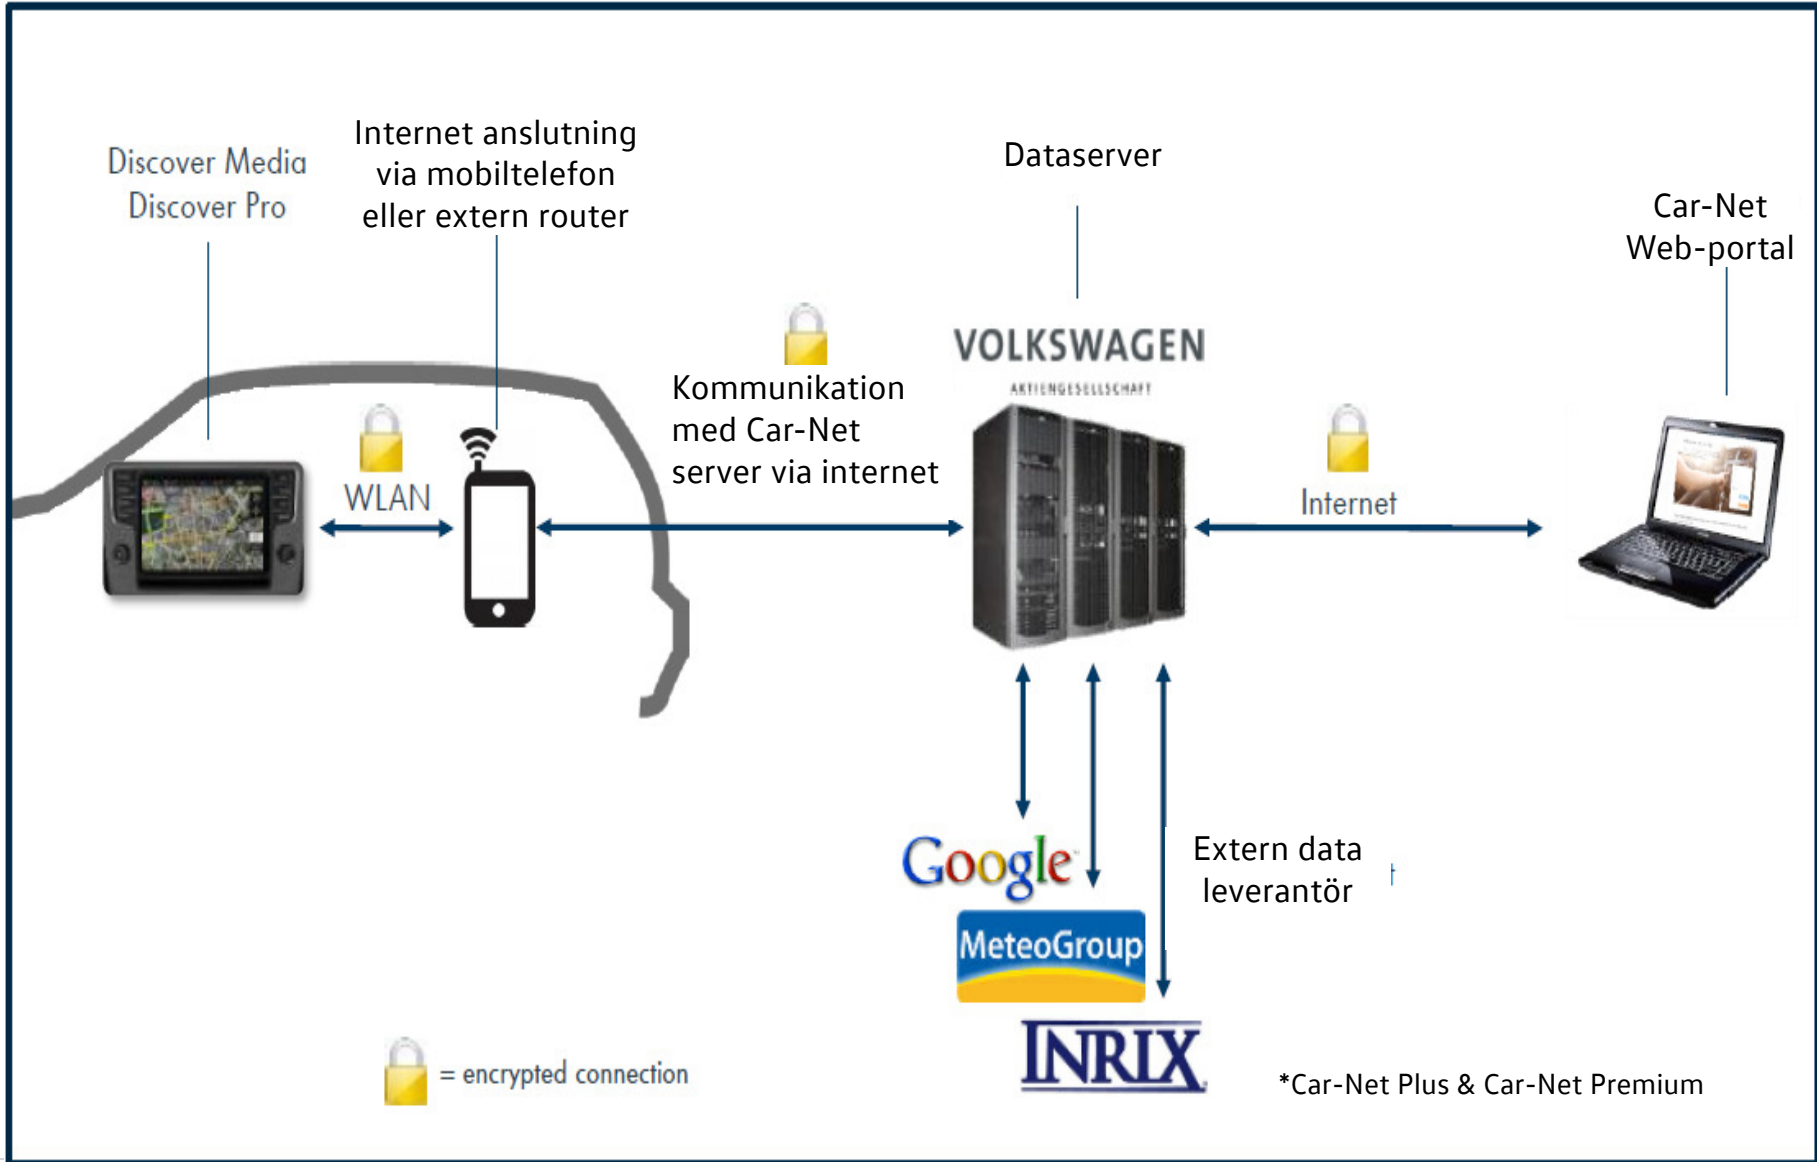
Discover Media
Discover Pro

Internet anslutning via mobiltelefon eller extern router

Dataserver

Car-Net Web-portal

VOLKSWAGEN
AKTIENGESELLSCHAFT

WLAN

Kommunikation med Car-Net server via internet

Internet

Google

MeteoGroup

INRIX

Extern data leverantör

= encrypted connection

*Car-Net Plus & Car-Net Premium